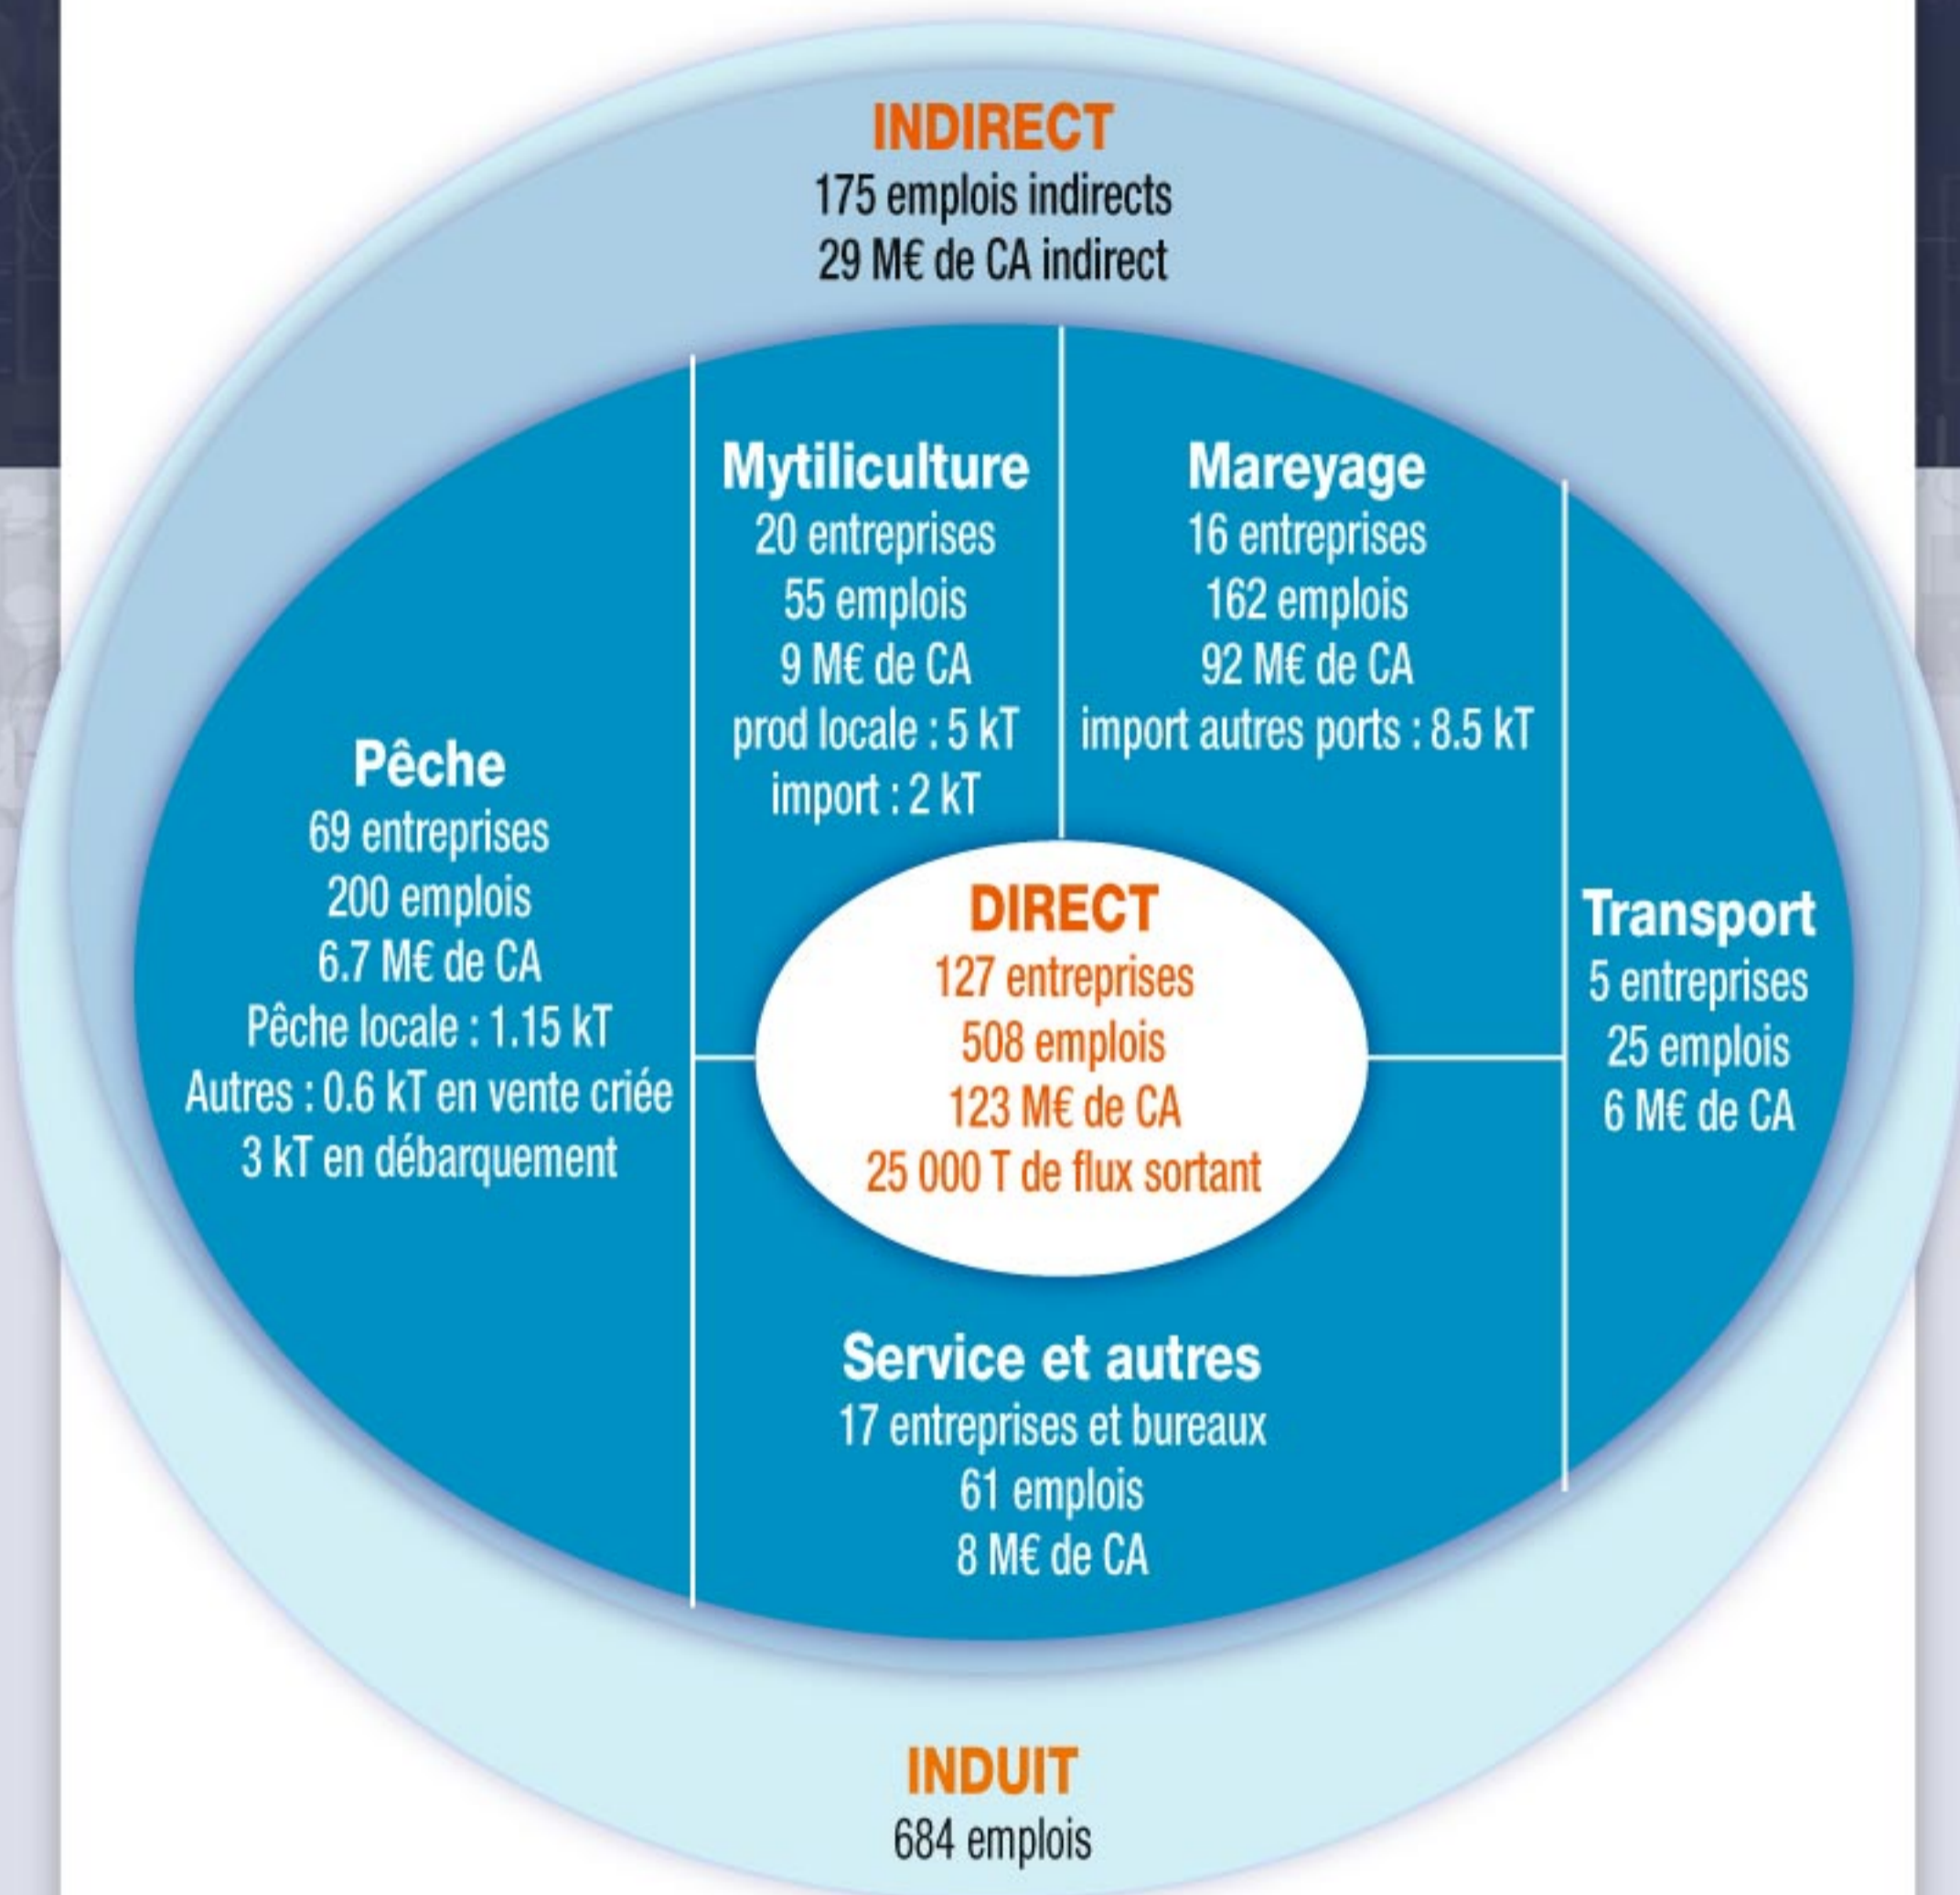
INDIRECT
175 emplois indirects
29 M€ de CA indirect

Mytiliculture
20 entreprises
55 emplois
9 M€ de CA
prod locale : 5 kT
import : 2 kT

Mareyage
16 entreprises
162 emplois
92 M€ de CA
import autres ports : 8.5 kT

Pêche
69 entreprises
200 emplois
6.7 M€ de CA
Pêche locale : 1.15 kT
Autres : 0.6 kT en vente criée
3 kT en débarquement

DIRECT
127 entreprises
508 emplois
123 M€ de CA
25 000 T de flux sortant

Transport
5 entreprises
25 emplois
6 M€ de CA

Service et autres
17 entreprises et bureaux
61 emplois
8 M€ de CA

INDUIT
684 emplois